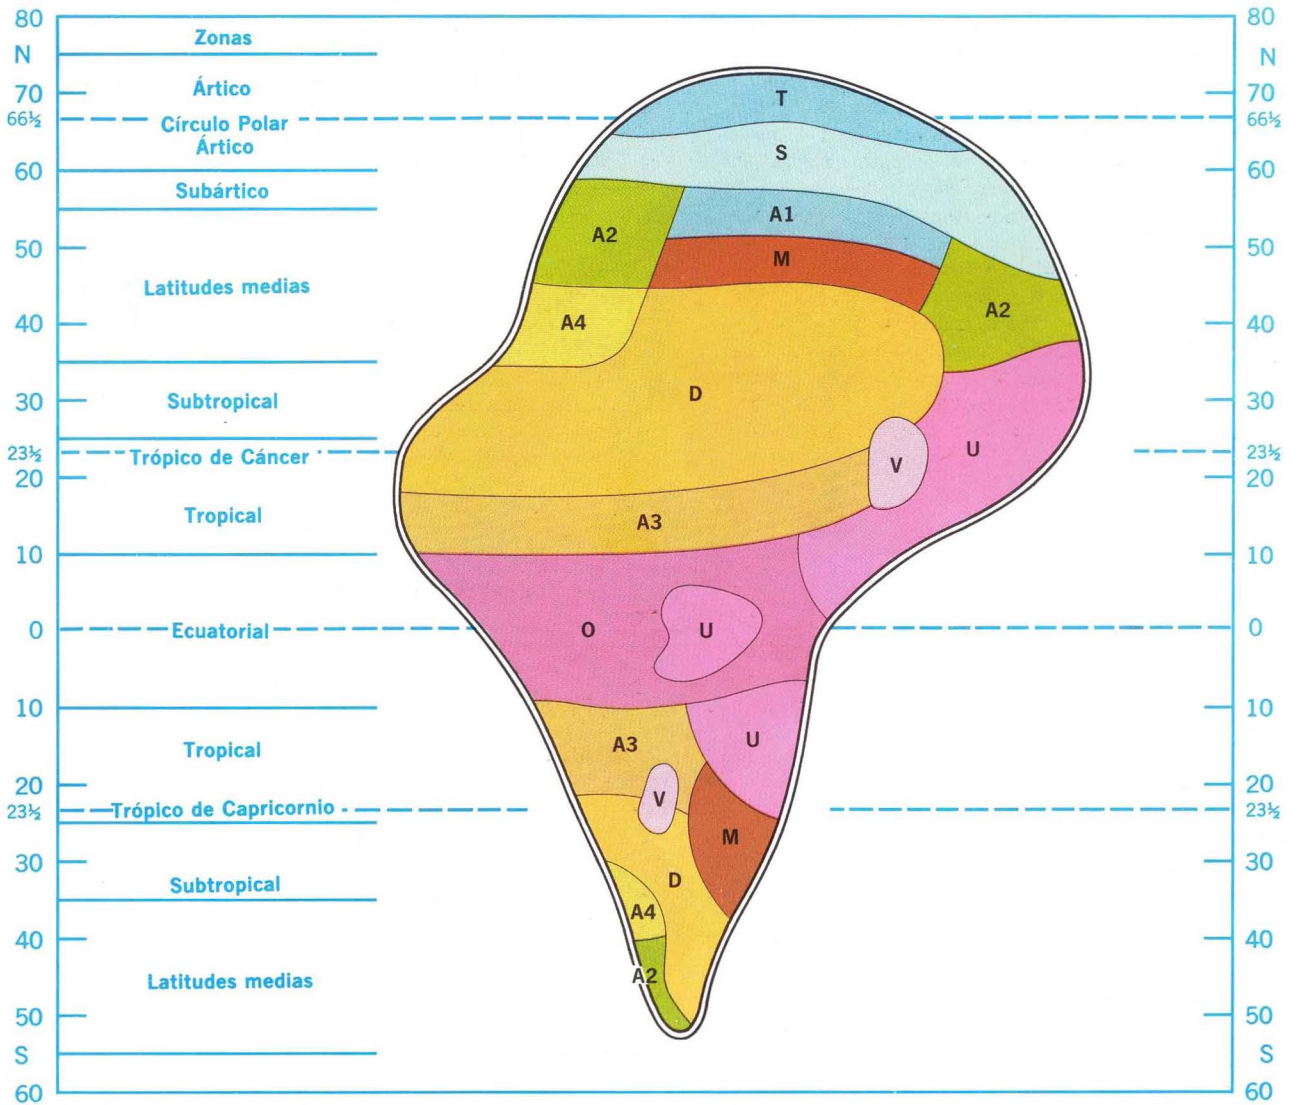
80
N
70
66½
60
50
40
30
23½
20
10
0
10
20
23½
30
40
50
S
60

Zonas
Ártico
Círculo Polar Ártico
Subártico
Latitudes medias
Subtropical
Trópico de Cáncer
Tropical
Ecuatorial
Tropical
Trópico de Capricornio
Subtropical
Latitudes medias

T
S
A1
A2
M
A2
A4
D
U
V
A3
O
U
A3
U
V
M
D
A4
A2

80
N
70
66½
60
50
40
30
23½
20
10
0
10
20
23½
30
40
50
S
60